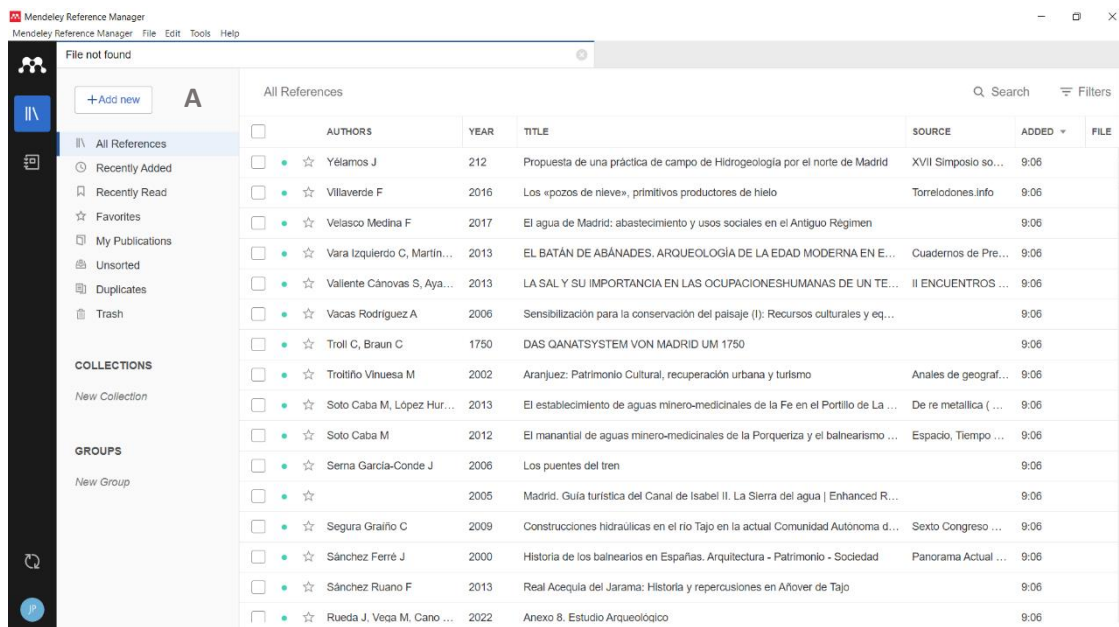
Mendeley Reference Manager
Mendeley Reference Manager File Edit Tools Help

File not found

+Add new A

All References
Recently Added
Recently Read
Favorites
My Publications
Unsorted
Duplicates
Trash

COLLECTIONS
New Collection

GROUPS
New Group

JP

All References Search Filters

| AUTHORS | YEAR | TITLE | SOURCE | ADDED | FILE |
|---|---|---|---|---|---|
| Yélamos J | 212 | Propuesta de una práctica de campo de Hidrogeología por el norte de Madrid | XVII Simposio so... | 9:06 | |
| Villaverde F | 2016 | Los «pozos de nieve», primitivos productores de hielo | Torrelodones.info | 9:06 | |
| Velasco Medina F | 2017 | El agua de Madrid: abastecimiento y usos sociales en el Antiguo Régimen | | 9:06 | |
| Vara Izquierdo C, Martín... | 2013 | EL BATÁN DE ABÁNADES. ARQUEOLOGÍA DE LA EDAD MODERNA EN E... | Cuadernos de Pre... | 9:06 | |
| Valiente Cánovas S, Aya... | 2013 | LA SAL Y SU IMPORTANCIA EN LAS OCUPACIONESHUMANAS DE UN TE... | II ENCUENTROS ... | 9:06 | |
| Vacas Rodríguez A | 2006 | Sensibilización para la conservación del paisaje (I): Recursos culturales y eq... | | 9:06 | |
| Troll C, Braun C | 1750 | DAS QANATSYSTEM VON MADRID UM 1750 | | 9:06 | |
| Troitiño Vinuesa M | 2002 | Aranjuez: Patrimonio Cultural, recuperación urbana y turismo | Anales de geograf... | 9:06 | |
| Soto Caba M, López Hur... | 2013 | El establecimiento de aguas minero-medicinales de la Fe en el Portillo de La ... | De re metallica ( ... | 9:06 | |
| Soto Caba M | 2012 | El manantial de aguas minero-medicinales de la Porqueriza y el balnearismo ... | Espacio, Tiempo ... | 9:06 | |
| Serna García-Conde J | 2006 | Los puentes del tren | | 9:06 | |
| | 2005 | Madrid. Guía turística del Canal de Isabel II. La Sierra del agua \| Enhanced R... | | 9:06 | |
| Segura Graiño C | 2009 | Construcciones hidraúlicas en el rio Tajo en la actual Comunidad Autónoma d... | Sexto Congreso ... | 9:06 | |
| Sánchez Ferré J | 2000 | Historia de los balnearios en Españas. Arquitectura - Patrimonio - Sociedad | Panorama Actual ... | 9:06 | |
| Sánchez Ruano F | 2013 | Real Acequia del Jarama: Historia y repercusiones en Añover de Tajo | | 9:06 | |
| Rueda J, Vega M, Cano ... | 2022 | Anexo 8. Estudio Arqueológico | | 9:06 | |